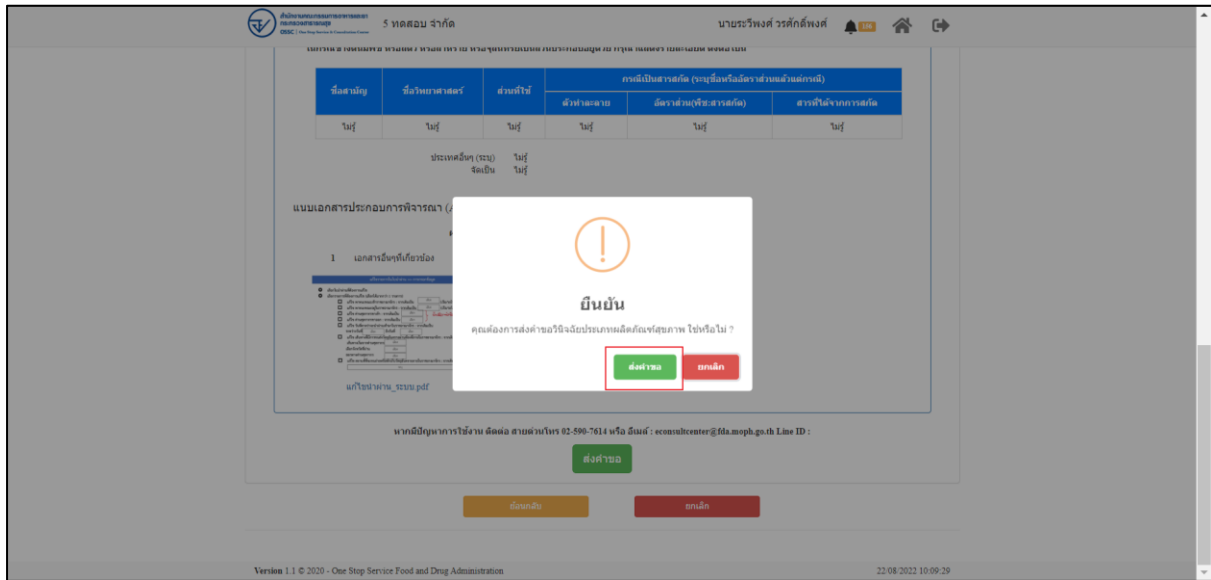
5 ทดสอบ จำกัด

นายระวีพงศ์ วรศักดิ์พงศ์

| ชื่อสามัญ | ชื่อวิทยาศาสตร์ | ส่วนที่ใช้ | ตัวทำละลาย | อัตราส่วน(พืช:สารสกัด) | สารที่ได้จากการสกัด |
|---|---|---|---|---|---|
| ไม่รู้ | ไม่รู้ | ไม่รู้ | ไม่รู้ | ไม่รู้ | ไม่รู้ |

กรณีเป็นสารสกัด (ระบุชื่อหรืออัตราส่วนแล้วแต่กรณี)

ประเทศอื่นๆ (ระบุ) ไม่รู้
จัดเป็น ไม่รู้

แนบเอกสารประกอบการพิจารณา (

1 เอกสารอื่นๆที่เกี่ยวข้อง

แก้ไขนำผ่าน_ระบบ.pdf

ยืนยัน

คุณต้องการส่งคำขอวินิจฉัยประเภทผลิตภัณฑ์สุขภาพ ใช่หรือไม่ ?

ส่งคำขอ ยกเลิก

หากมีปัญหาการใช้งาน ติดต่อ สายด่วนโทร 02-590-7614 หรือ อีเมล์ : econsultcenter@fda.moph.go.th Line ID :

ส่งคำขอ

ย้อนกลับ ยกเลิก

Version 1.1 © 2020 - One Stop Service Food and Drug Administration

22/08/2022 10:09:29